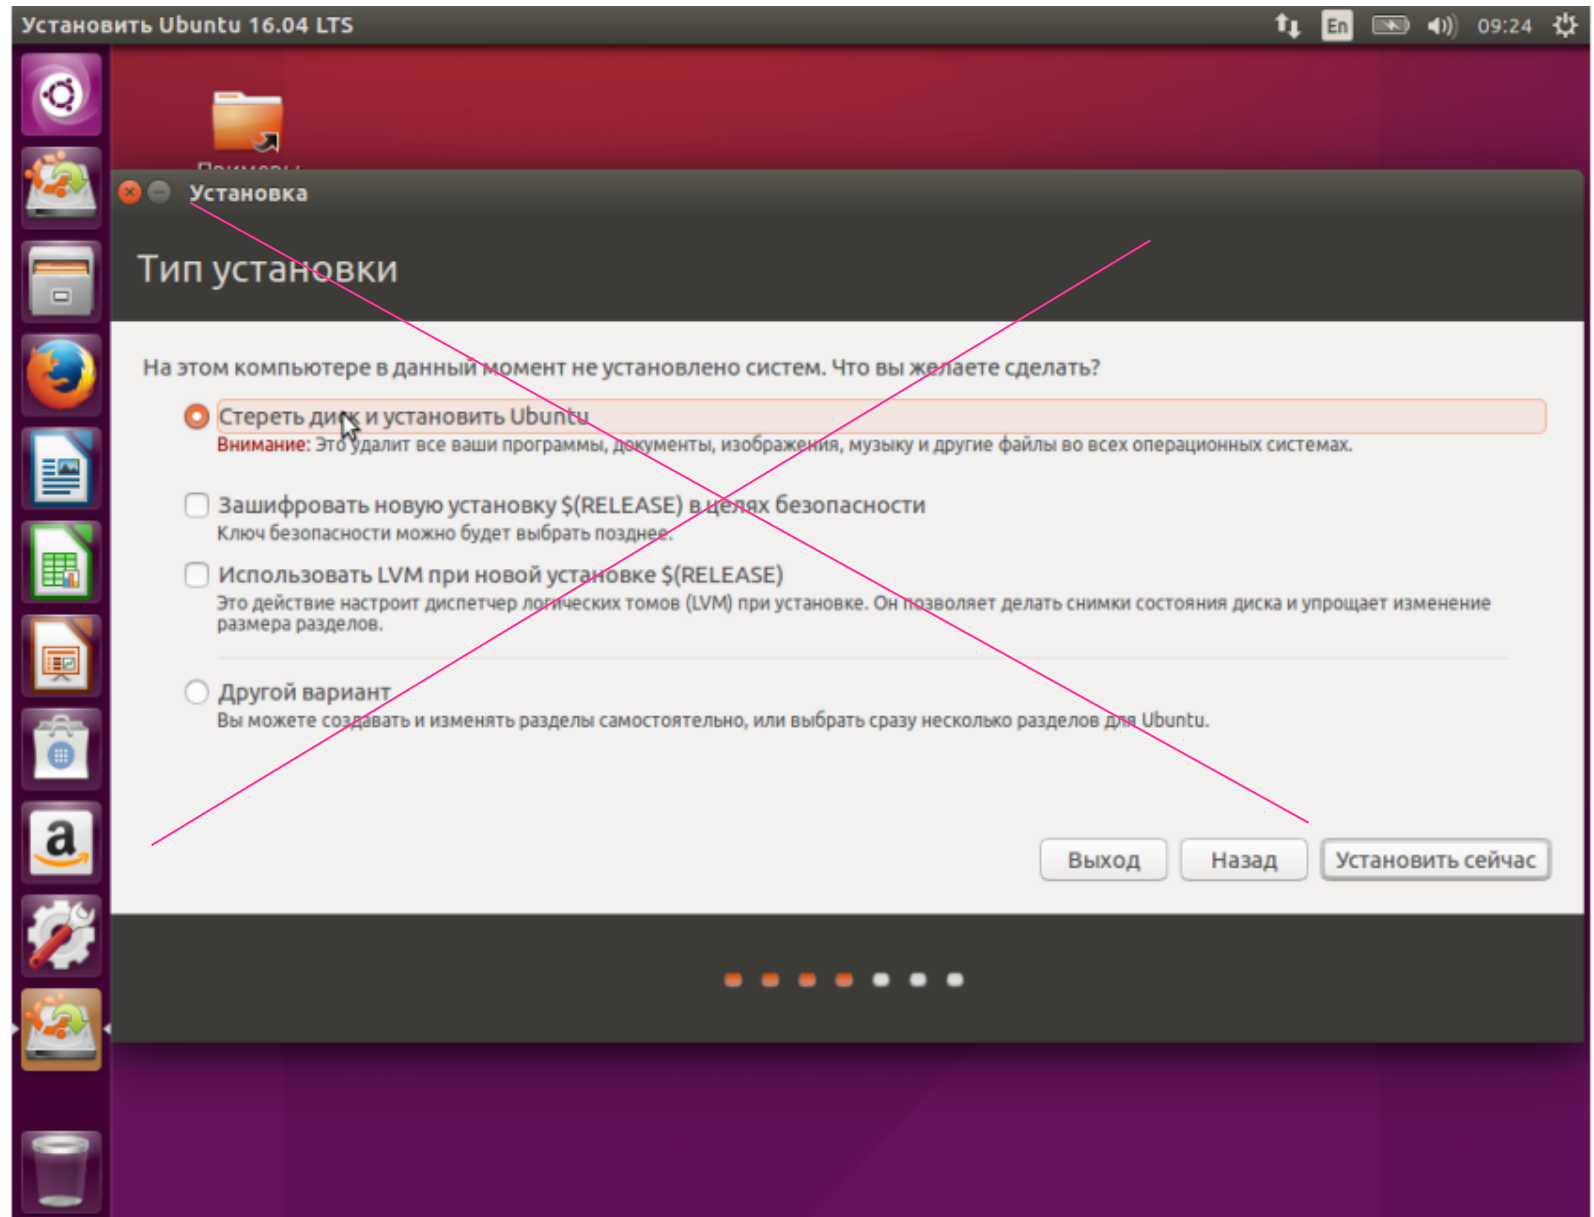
Установить Ubuntu 16.04 LTS

En 09:24

Примеры

Установка

Тип установки

На этом компьютере в данный момент не установлено систем. Что вы желаете сделать?

Стереть диск и установить Ubuntu
Внимание: Это удалит все ваши программы, документы, изображения, музыку и другие файлы во всех операционных системах.

Зашифровать новую установку $(RELEASE) в целях безопасности
Ключ безопасности можно будет выбрать позднее.

Использовать LVM при новой установке $(RELEASE)
Это действие настроит диспетчер логических томов (LVM) при установке. Он позволяет делать снимки состояния диска и упрощает изменение размера разделов.

Другой вариант
Вы можете создавать и изменять разделы самостоятельно, или выбрать сразу несколько разделов для Ubuntu.

Выход Назад Установить сейчас